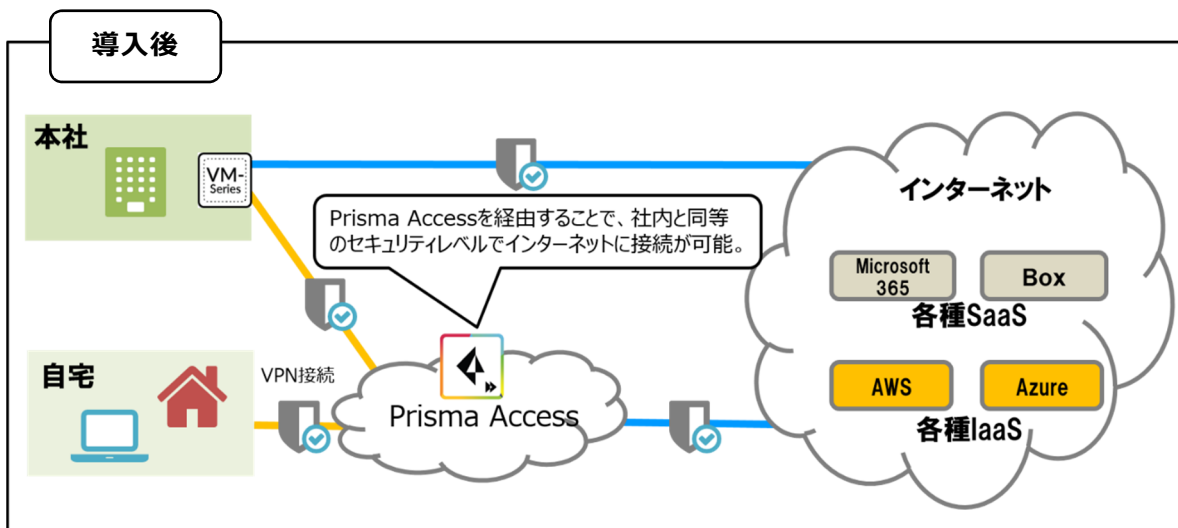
導入後

本社

VM-Series

Prisma Accessを経由することで、社内と同等のセキュリティレベルでインターネットに接続が可能。

インターネット

Microsoft 365

Box

各種SaaS

自宅

VPN接続

Prisma Access

AWS

Azure

各種IaaS